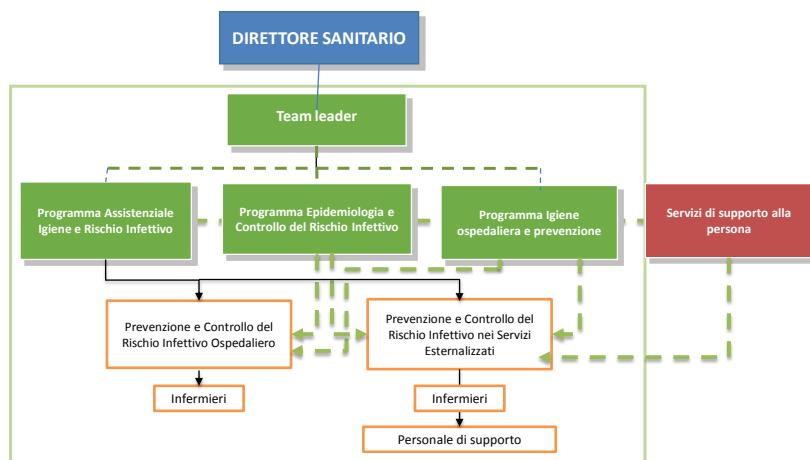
DIRETTORE SANITARIO

Team leader

Programma Assistenziale Igiene e Rischio Infettivo

Programma Epidemiologia e Controllo del Rischio Infettivo

Programma Igiene ospedaliera e prevenzione

Servizi di supporto alla persona

Prevenzione e Controllo del Rischio Infettivo Ospedaliero

Prevenzione e Controllo del Rischio Infettivo nei Servizi Esternalizzati

Infermieri

Infermieri

Personale di supporto